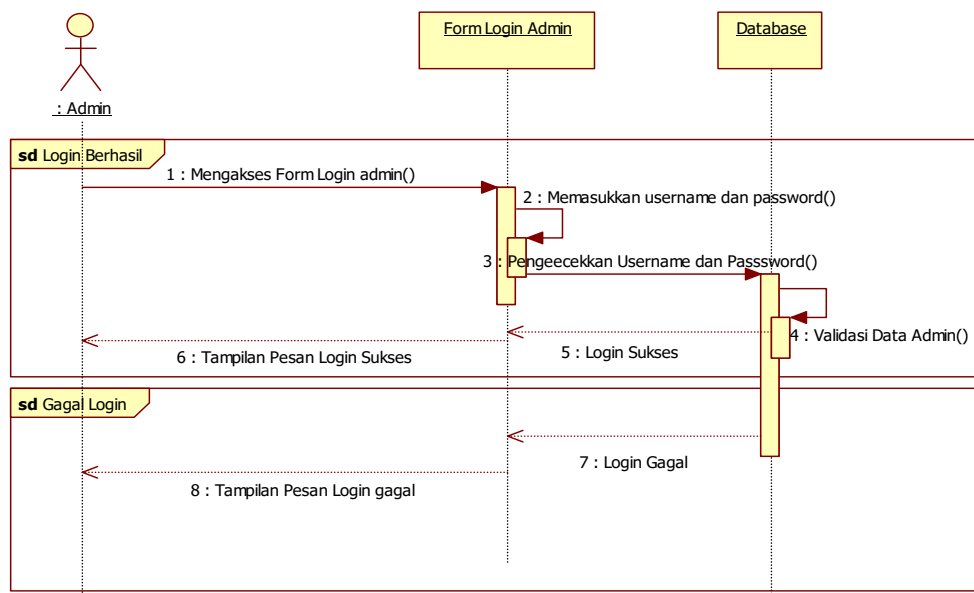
: Admin

Form Login Admin

Database

sd Login Berhasil

1 : Mengakses Form Login admin()

2 : Memasukkan username dan password()

3 : Pengeecekkan Username dan Passsword()

4 : Validasi Data Admin()

5 : Login Sukses

6 : Tampilan Pesan Login Sukses

sd Gagal Login

7 : Login Gagal

8 : Tampilan Pesan Login gagal